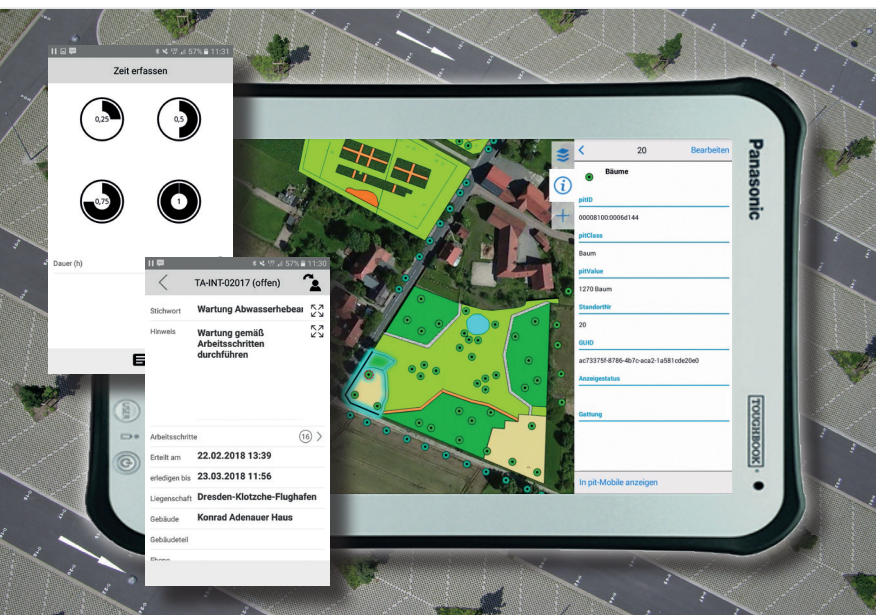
57% 11:31

Zeit erfassen

0,25

0,5

0,75

1

Dauer (h)

57% 11:30

TA-INT-02017 (offen)

Stichwort Wartung Abwasserhebeal

Hinweis Wartung gemäß Arbeitsschritten durchführen

Arbeitsschritte 16

Erteilt am 22.02.2018 13:39

erledigen bis 23.03.2018 11:56

Liegenschaft Dresden-Klotzche-Flughafen

Gebäude Konrad Adenauer Haus

Gebäudeteil

Etage

20 Bearbeiten

Bäume

pitID

00008100:0006d144

pitClass

Baum

pitValue

1270 Baum

StandortNr

20

GUID

ac73375f-8786-4b7c-aca2-1a581cde20e0

Anzeigestatus

Gattung

In pit-Mobile anzeigen

Panasonic

TOUGHBOOK